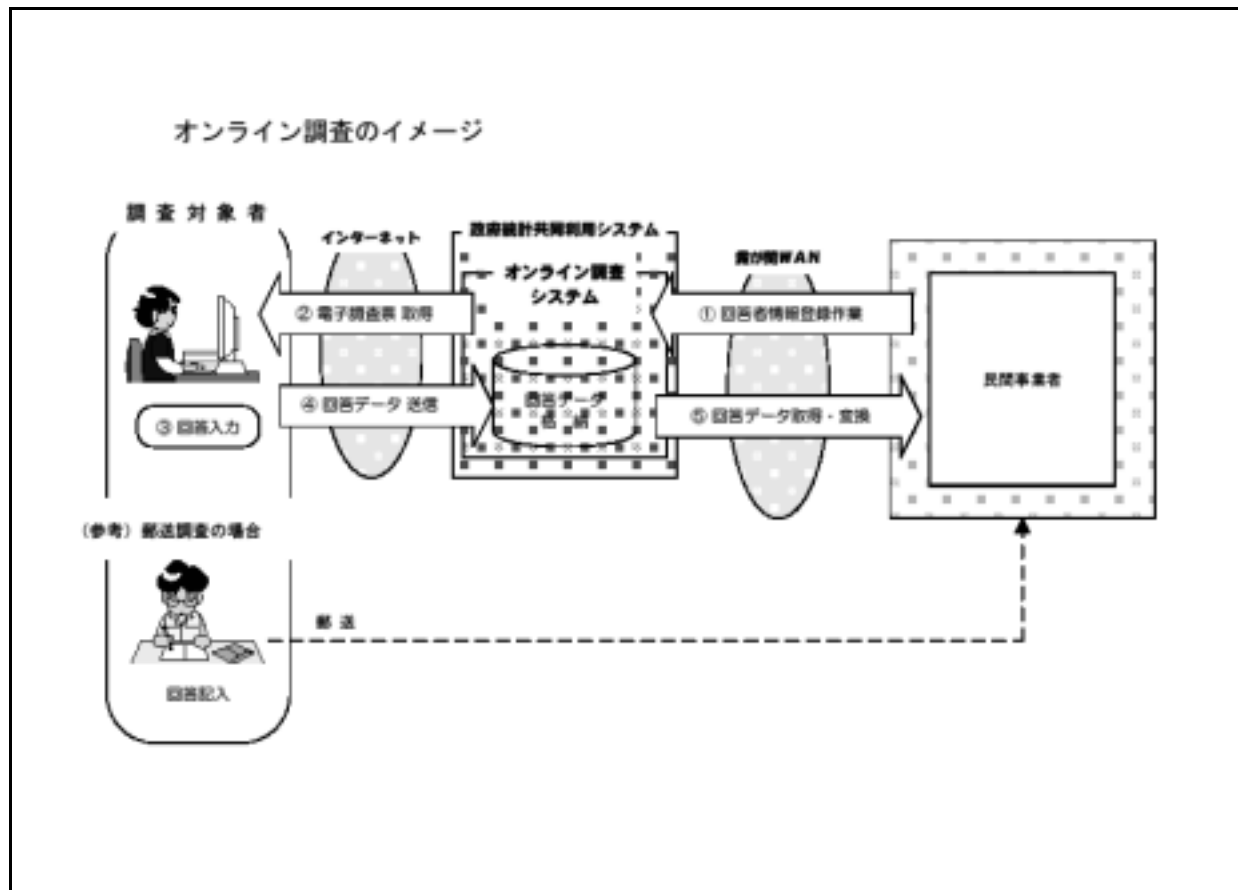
オンライン調査のイメージ

調査対象者

インターネット

政府統計共同利用システム

オンライン調査システム

霞が関WAN

② 電子調査票 取得

① 回答者情報登録作業

④ 回答データ 送信

回答データ 格納

⑤ 回答データ取得・変換

③ 回答入力

民間事業者

（参考）郵送調査の場合

郵送

回答記入